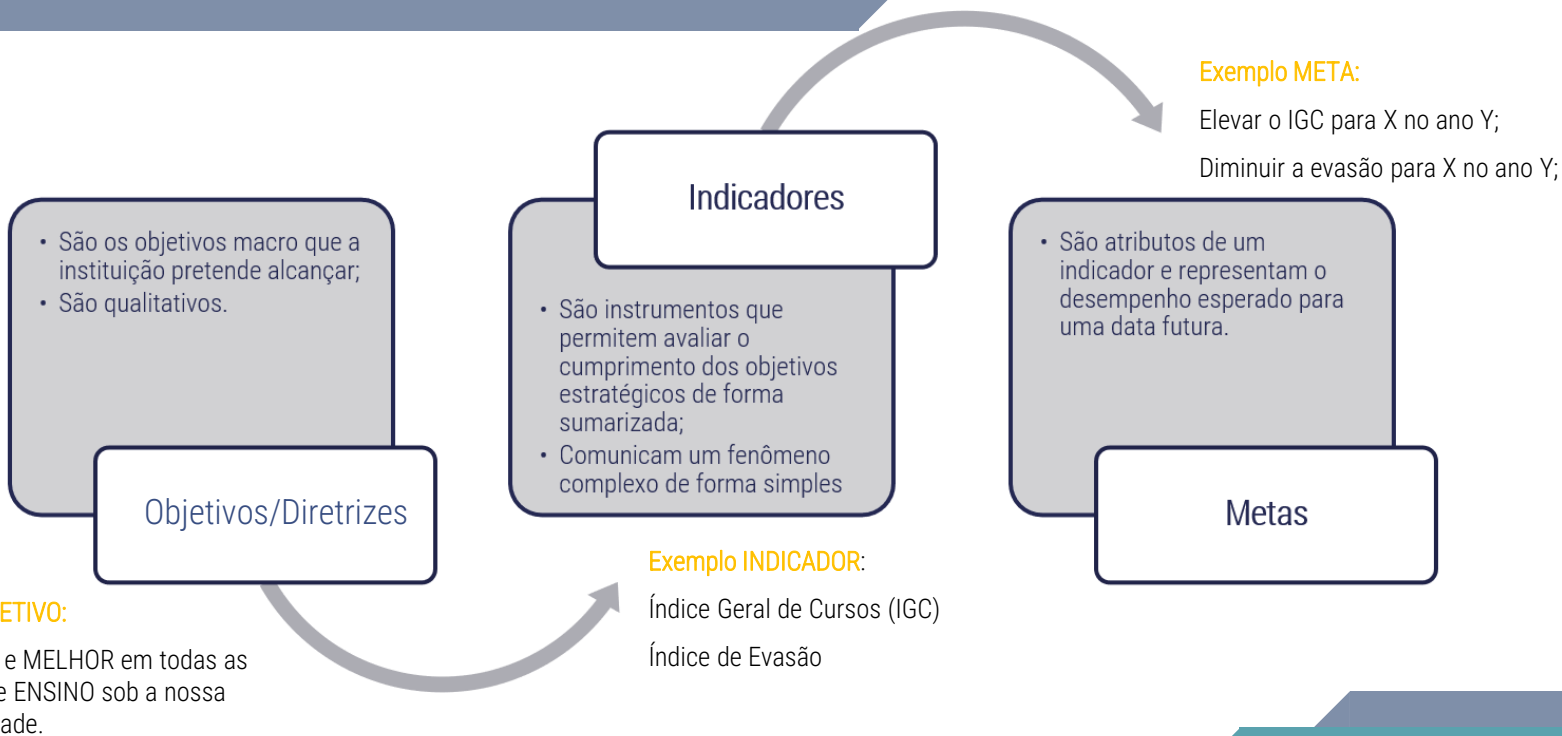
Exemplo META:

Elevar o IGC para X no ano Y;

Diminuir a evasão para X no ano Y;

Indicadores

• São os objetivos macro que a instituição pretende alcançar;
• São qualitativos.

Objetivos/Diretrizes

• São instrumentos que permitem avaliar o cumprimento dos objetivos estratégicos de forma sumarizada;
• Comunicam um fenômeno complexo de forma simples

• São atributos de um indicador e representam o desempenho esperado para uma data futura.

Metas

Exemplo INDICADOR:

Índice Geral de Cursos (IGC)

Índice de Evasão

ETIVO:

e MELHOR em todas as e ENSINO sob a nossa ade.